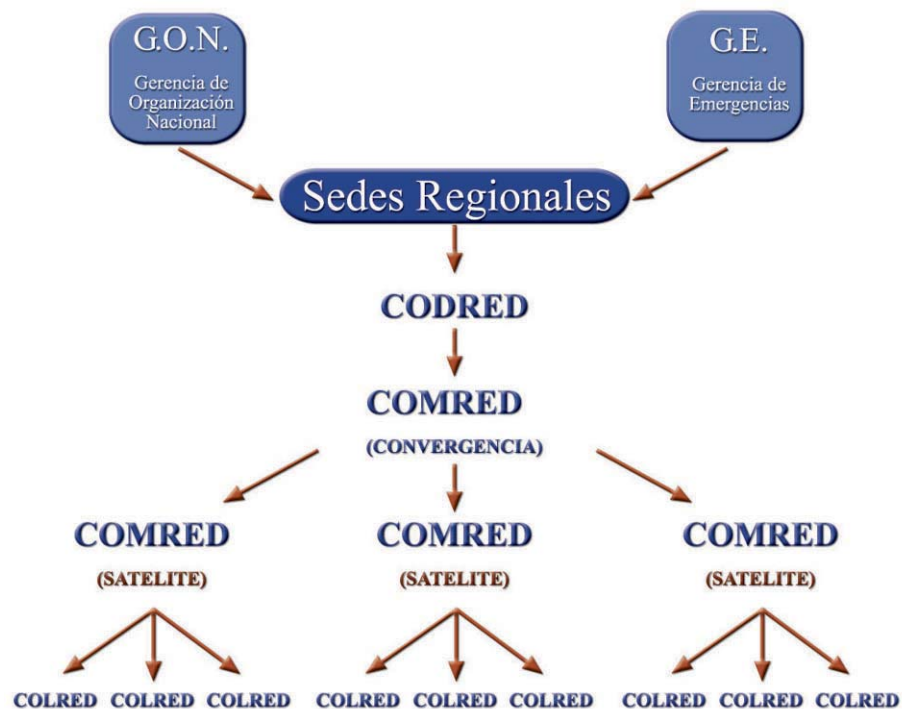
G.O.N.
Gerencia de Organización Nacional

G.E.
Gerencia de Emergencias

Sedes Regionales

CODRED

COMRED
(CONVERGENCIA)

COMRED
(SATELITE)

COMRED
(SATELITE)

COMRED
(SATELITE)

COLRED COLRED COLRED COLRED COLRED COLRED COLRED COLRED COLRED